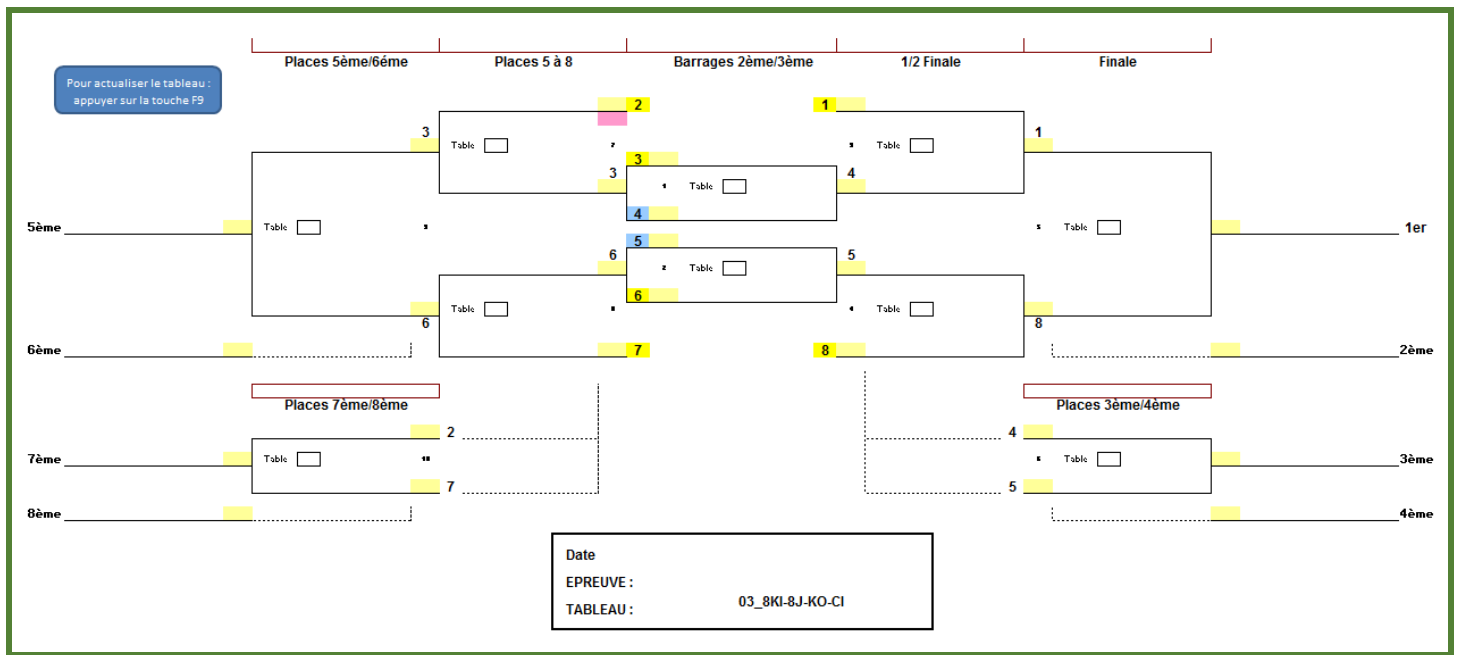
Places 5ème/6ème
Places 5 à 8
Barrages 2ème/3ème
1/2 Finale
Finale

Pour actualiser le tableau : appuyer sur la touche F9

2
1
3
Table
Table
1
3
3
Table
4
5ème
Table
4
Table
1er
5
6
Table
5
6
Table
Table
6
8
6ème
7
8
2ème

Places 7ème/8ème
Places 3ème/4ème
2
4
7ème
Table
Table
3ème
7
5
8ème
4ème

Date
EPREUVE :
TABLEAU :
03_8KI-8J-KO-CI